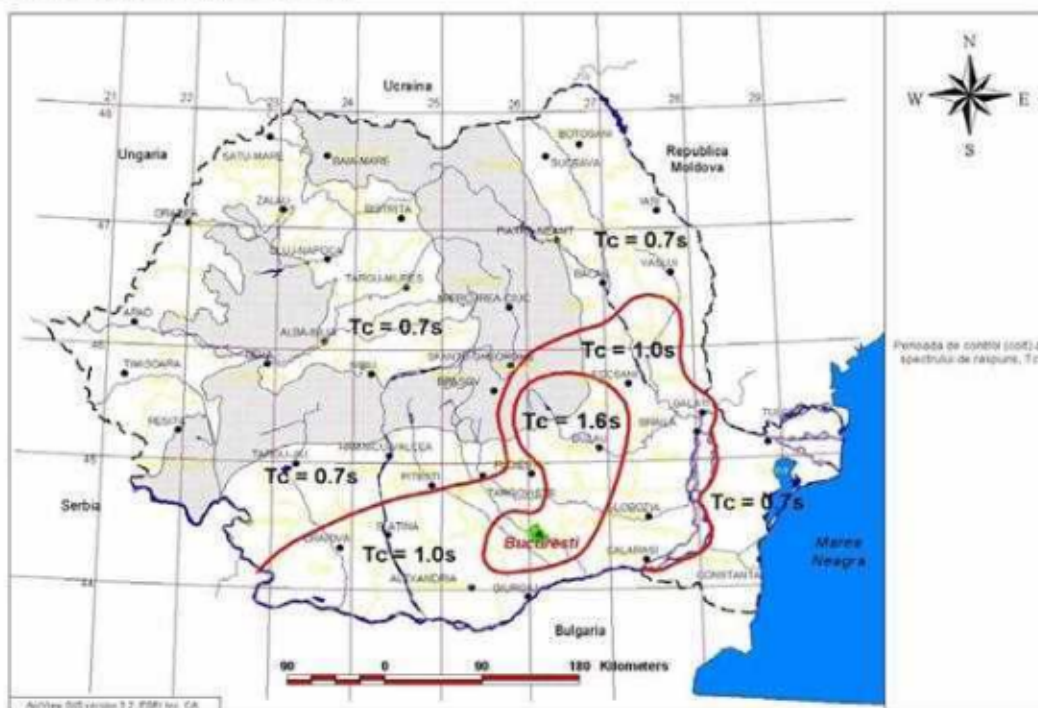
N
W
E
S

21
22
23
24
25
26
27
28
29
48
47
46
45
44

Ucraina
Ungaria
Republica Moldova
Serbia
Bulgaria
Marea Neagra

SATU-MARE
BAIA-MARE
BOTOSANI
SUCEAVA
ORADEA
ZALAU
BISTRITA
IASI
PIATRA-NEAMT
CLUJ-NAPOCA
VASLUI
TARGU-MURES
BACAU
MIERCUREA-CIUC
ARAD
ALBA-IULIA
SFANTU GHEORGHE
TIMISOARA
DEVA
SIBIU
BRASOV
FOCSANI
GALATI
BRAILA
RESITA
BUZAU
TULCEA
RAMNICU-VALCEA
TARGU-JIU
PITESTI
PLOIESTI
TARGOVISTE
SLOBOZIA
SLATINA
CRAIOVA
Bucuresti
CALARASI
CONSTANTA
ALEXANDRIA
GIURGIU

Tc = 0.7s
Tc = 0.7s
Tc = 1.0s
Tc = 1.6s
Tc = 0.7s
Tc = 0.7s
Tc = 1.0s

Perioada de control (colt) a spectrului de raspuns, Tc

90 0 90 180 Kilometers

ArcView GIS version 3.2, ESRI Inc. CA